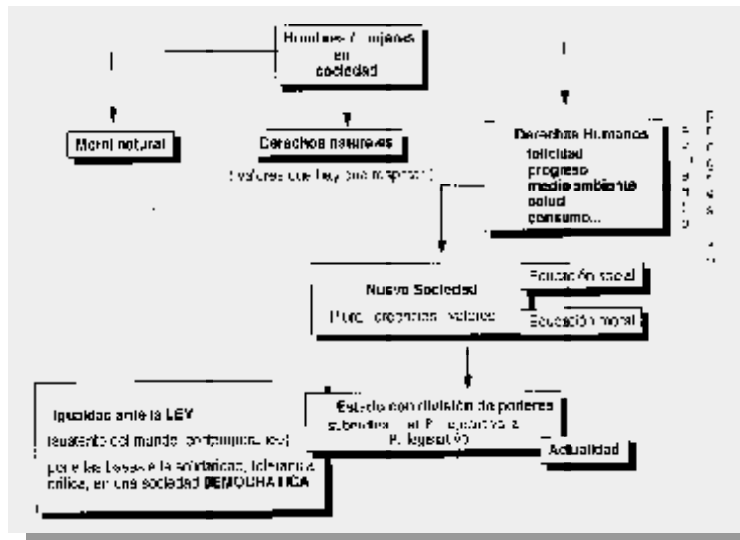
Hombres / mujeres en sociedad

Moral natural

Derechos naturales

(valores que hay que respetar)

Derechos Humanos
felicidad
progreso
medio ambiente
salud
consumo...

Nueva Sociedad
Pluri... propuestas... valores

Educación social

Educación moral

Estado con división de poderes
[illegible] P. ejecutivo y P. legislativo

Actualidad

Igualdad ante la LEY
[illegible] del mundo contemporáneo
por las Leyes a la solidaridad, tolerancia, crítica, en una sociedad DEMOCRÁTICA